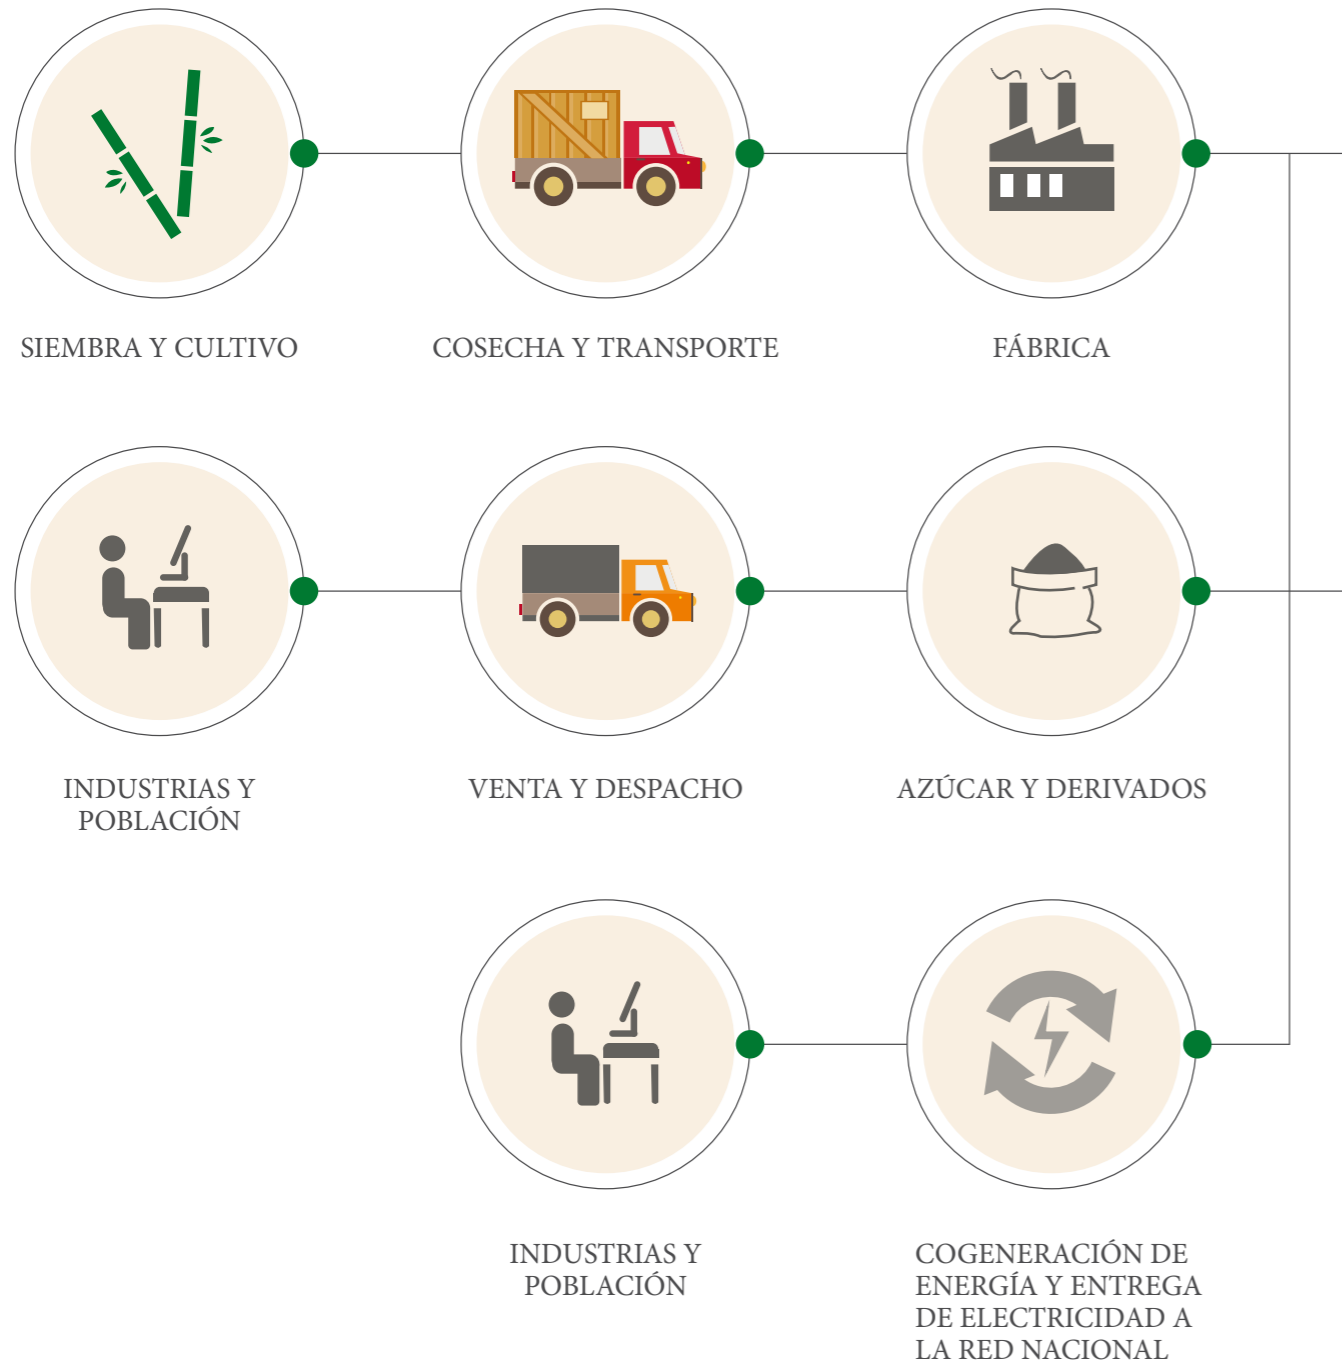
SIEMBRA Y CULTIVO

COSECHA Y TRANSPORTE

FÁBRICA

INDUSTRIAS Y POBLACIÓN

VENTA Y DESPACHO

AZÚCAR Y DERIVADOS

INDUSTRIAS Y POBLACIÓN

COGENERACIÓN DE ENERGÍA Y ENTREGA DE ELECTRICIDAD A LA RED NACIONAL